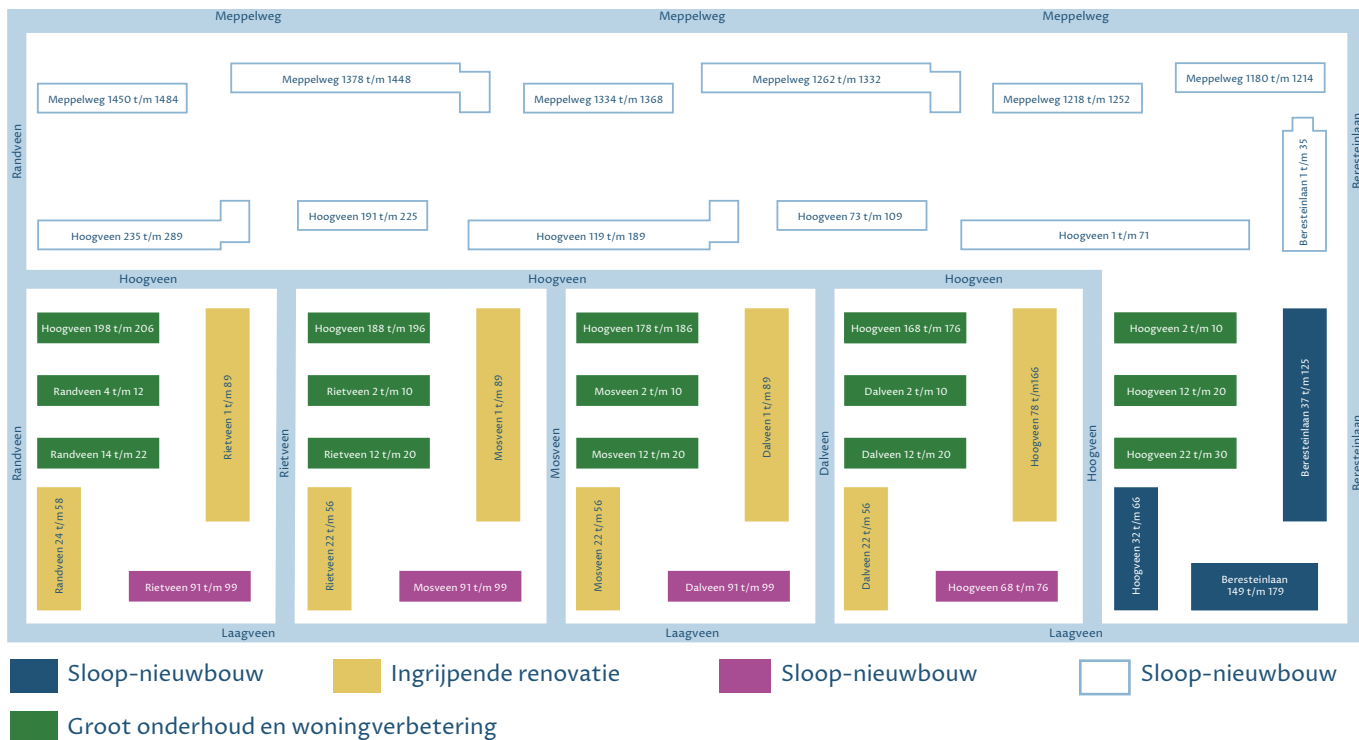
Meppelweg Meppelweg Meppelweg

Meppelweg 1450 t/m 1484
Meppelweg 1378 t/m 1448
Meppelweg 1334 t/m 1368
Meppelweg 1262 t/m 1332
Meppelweg 1218 t/m 1252
Meppelweg 1180 t/m 1214

Randveen

Beresteinlaan

Beresteinlaan 1 t/m 35

Hoogveen 235 t/m 289
Hoogveen 191 t/m 225
Hoogveen 119 t/m 189
Hoogveen 73 t/m 109
Hoogveen 1 t/m 71

Hoogveen Hoogveen Hoogveen

Hoogveen 198 t/m 206
Randveen 4 t/m 12
Randveen 14 t/m 22
Randveen 24 t/m 58
Rietveen 1 t/m 89
Rietveen 91 t/m 99

Randveen

Rietveen

Hoogveen 188 t/m 196
Rietveen 2 t/m 10
Rietveen 12 t/m 20
Rietveen 22 t/m 56
Mosveen 1 t/m 89
Mosveen 91 t/m 99

Mosveen

Hoogveen 178 t/m 186
Mosveen 2 t/m 10
Mosveen 12 t/m 20
Mosveen 22 t/m 56
Dalveen 1 t/m 89
Dalveen 91 t/m 99

Dalveen

Hoogveen 168 t/m 176
Dalveen 2 t/m 10
Dalveen 12 t/m 20
Dalveen 22 t/m 56
Hoogveen 78 t/m166
Hoogveen 68 t/m 76

Hoogveen

Hoogveen 2 t/m 10
Hoogveen 12 t/m 20
Hoogveen 22 t/m 30
Hoogveen 32 t/m 66
Beresteinlaan 37 t/m 125
Beresteinlaan 149 t/m 179

Beresteinlaan

Laagveen Laagveen Laagveen

Sloop-nieuwbouw
Ingrijpende renovatie
Sloop-nieuwbouw
Sloop-nieuwbouw
Groot onderhoud en woningverbetering